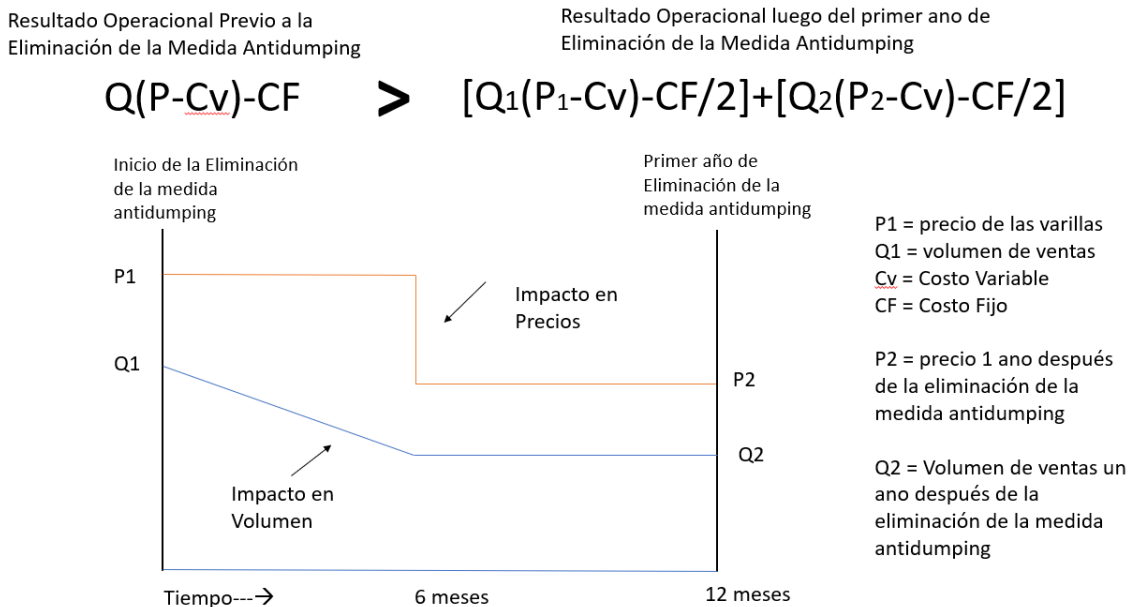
Resultado Operacional Previo a la Eliminación de la Medida Antidumping

Resultado Operacional luego del primer ano de Eliminación de la Medida Antidumping

$Q(P-Cv)-CF > [Q_1(P_1-Cv)-CF/2]+[Q_2(P_2-Cv)-CF/2]$

Inicio de la Eliminación de la medida antidumping

Primer año de Eliminación de la medida antidumping

P1

Impacto en Precios

Q1

P2

Q2

Impacto en Volumen

Tiempo---→

6 meses

12 meses

P1 = precio de las varillas
Q1 = volumen de ventas
Cv = Costo Variable
CF = Costo Fijo

P2 = precio 1 ano después de la eliminación de la medida antidumping

Q2 = Volumen de ventas un ano después de la eliminación de la medida antidumping